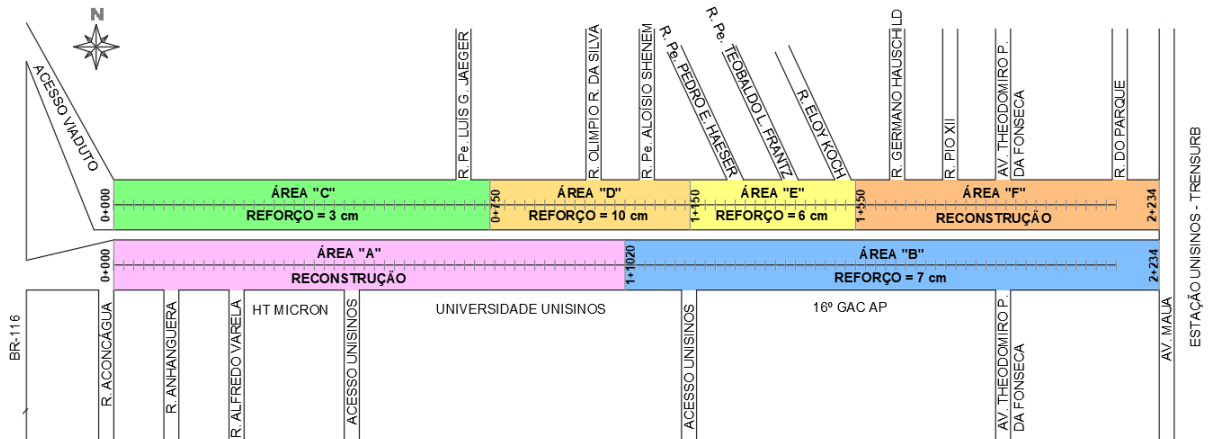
N

ACESSO VIADUTO

R. Pe. LUIS G. JAEGER

R. OLIMPIO R. DA SILVA

R. Pe. ALOISIO SHENEM

R. Pe. PEDRO E. HAESER

R. Pe. TEOBALDO L. FRANTZ

R. ELOY KOCH

R. GERMANO HAUSCHILD

R. PIO XII

AV. THEODOMIRO P. DA FONSECA

R. DO PARQUE

ESTAÇÃO UNISINOS - TRENSURB

0+000

ÁREA "C"
REFORÇO = 3 cm

0+750

ÁREA "D"
REFORÇO = 10 cm

1+150

ÁREA "E"
REFORÇO = 6 cm

1+550

ÁREA "F"
RECONSTRUÇÃO

2+234

0+000

ÁREA "A"
RECONSTRUÇÃO

1+1020

ÁREA "B"
REFORÇO = 7 cm

2+234

BR-116

R. ACONCAGUA

R. ANHANGUERA

R. ALFREDO VARELA

HT MICRON

ACESSO UNISINOS

UNIVERSIDADE UNISINOS

ACESSO UNISINOS

16º GAC AP

AV. THEODOMIRO P. DA FONSECA

AV. MAUÁ